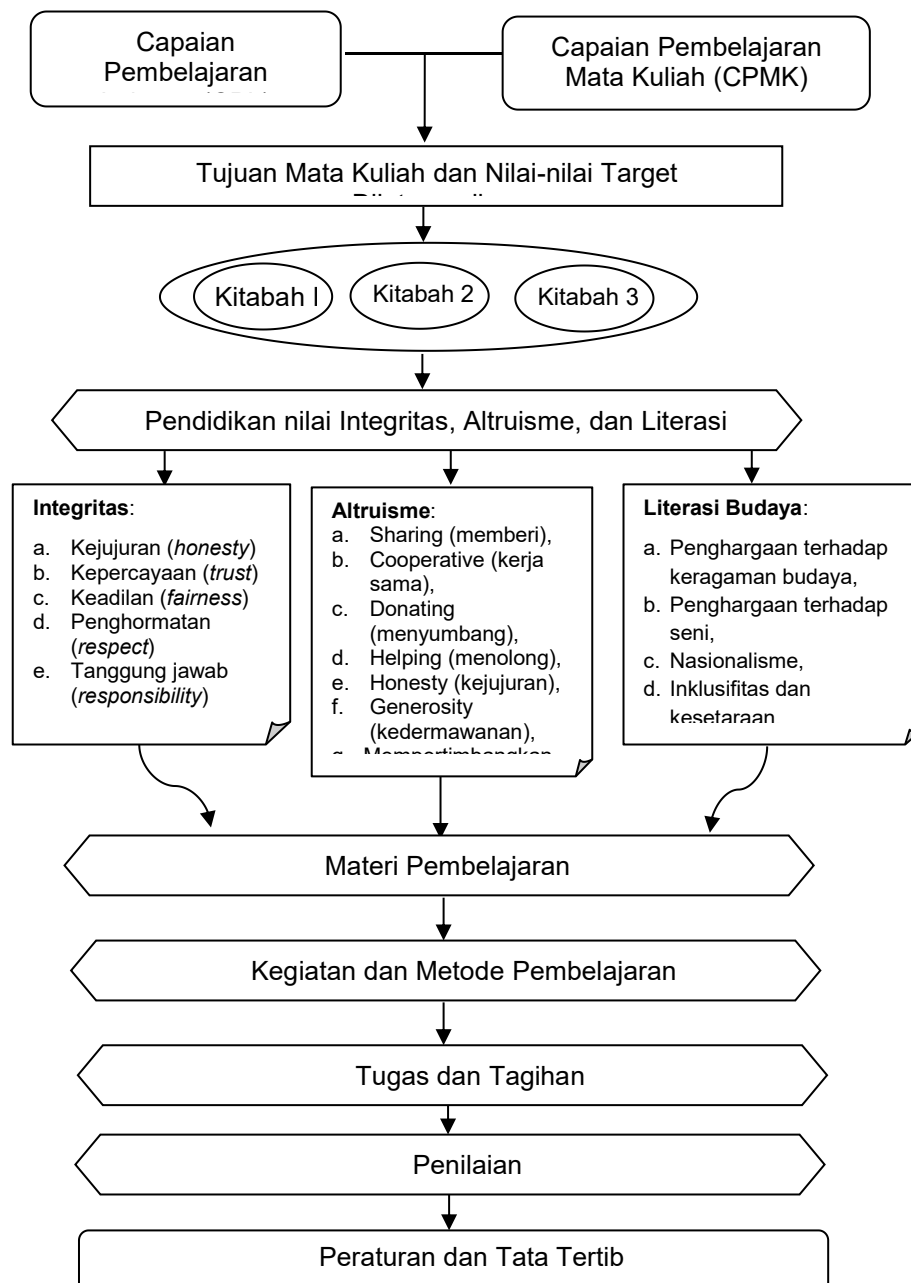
Capaian Pembelajaran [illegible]

Capaian Pembelajaran Mata Kuliah (CPMK)

Tujuan Mata Kuliah dan Nilai-nilai Target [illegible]

Kitabah I

Kitabah 2

Kitabah 3

Pendidikan nilai Integritas, Altruisme, dan Literasi

**Integritas**:
a. Kejujuran (*honesty*)
b. Kepercayaan (*trust*)
c. Keadilan (*fairness*)
d. Penghormatan (*respect*)
e. Tanggung jawab (*responsibility*)

**Altruisme**:
a. Sharing (memberi),
b. Cooperative (kerja sama),
c. Donating (menyumbang),
d. Helping (menolong),
e. Honesty (kejujuran),
f. Generosity (kedermawanan),
g. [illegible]

**Literasi Budaya**:
a. Penghargaan terhadap keragaman budaya,
b. Penghargaan terhadap seni,
c. Nasionalisme,
d. Inklusifitas dan kesetaraan

Materi Pembelajaran

Kegiatan dan Metode Pembelajaran

Tugas dan Tagihan

Penilaian

Peraturan dan Tata Tertib